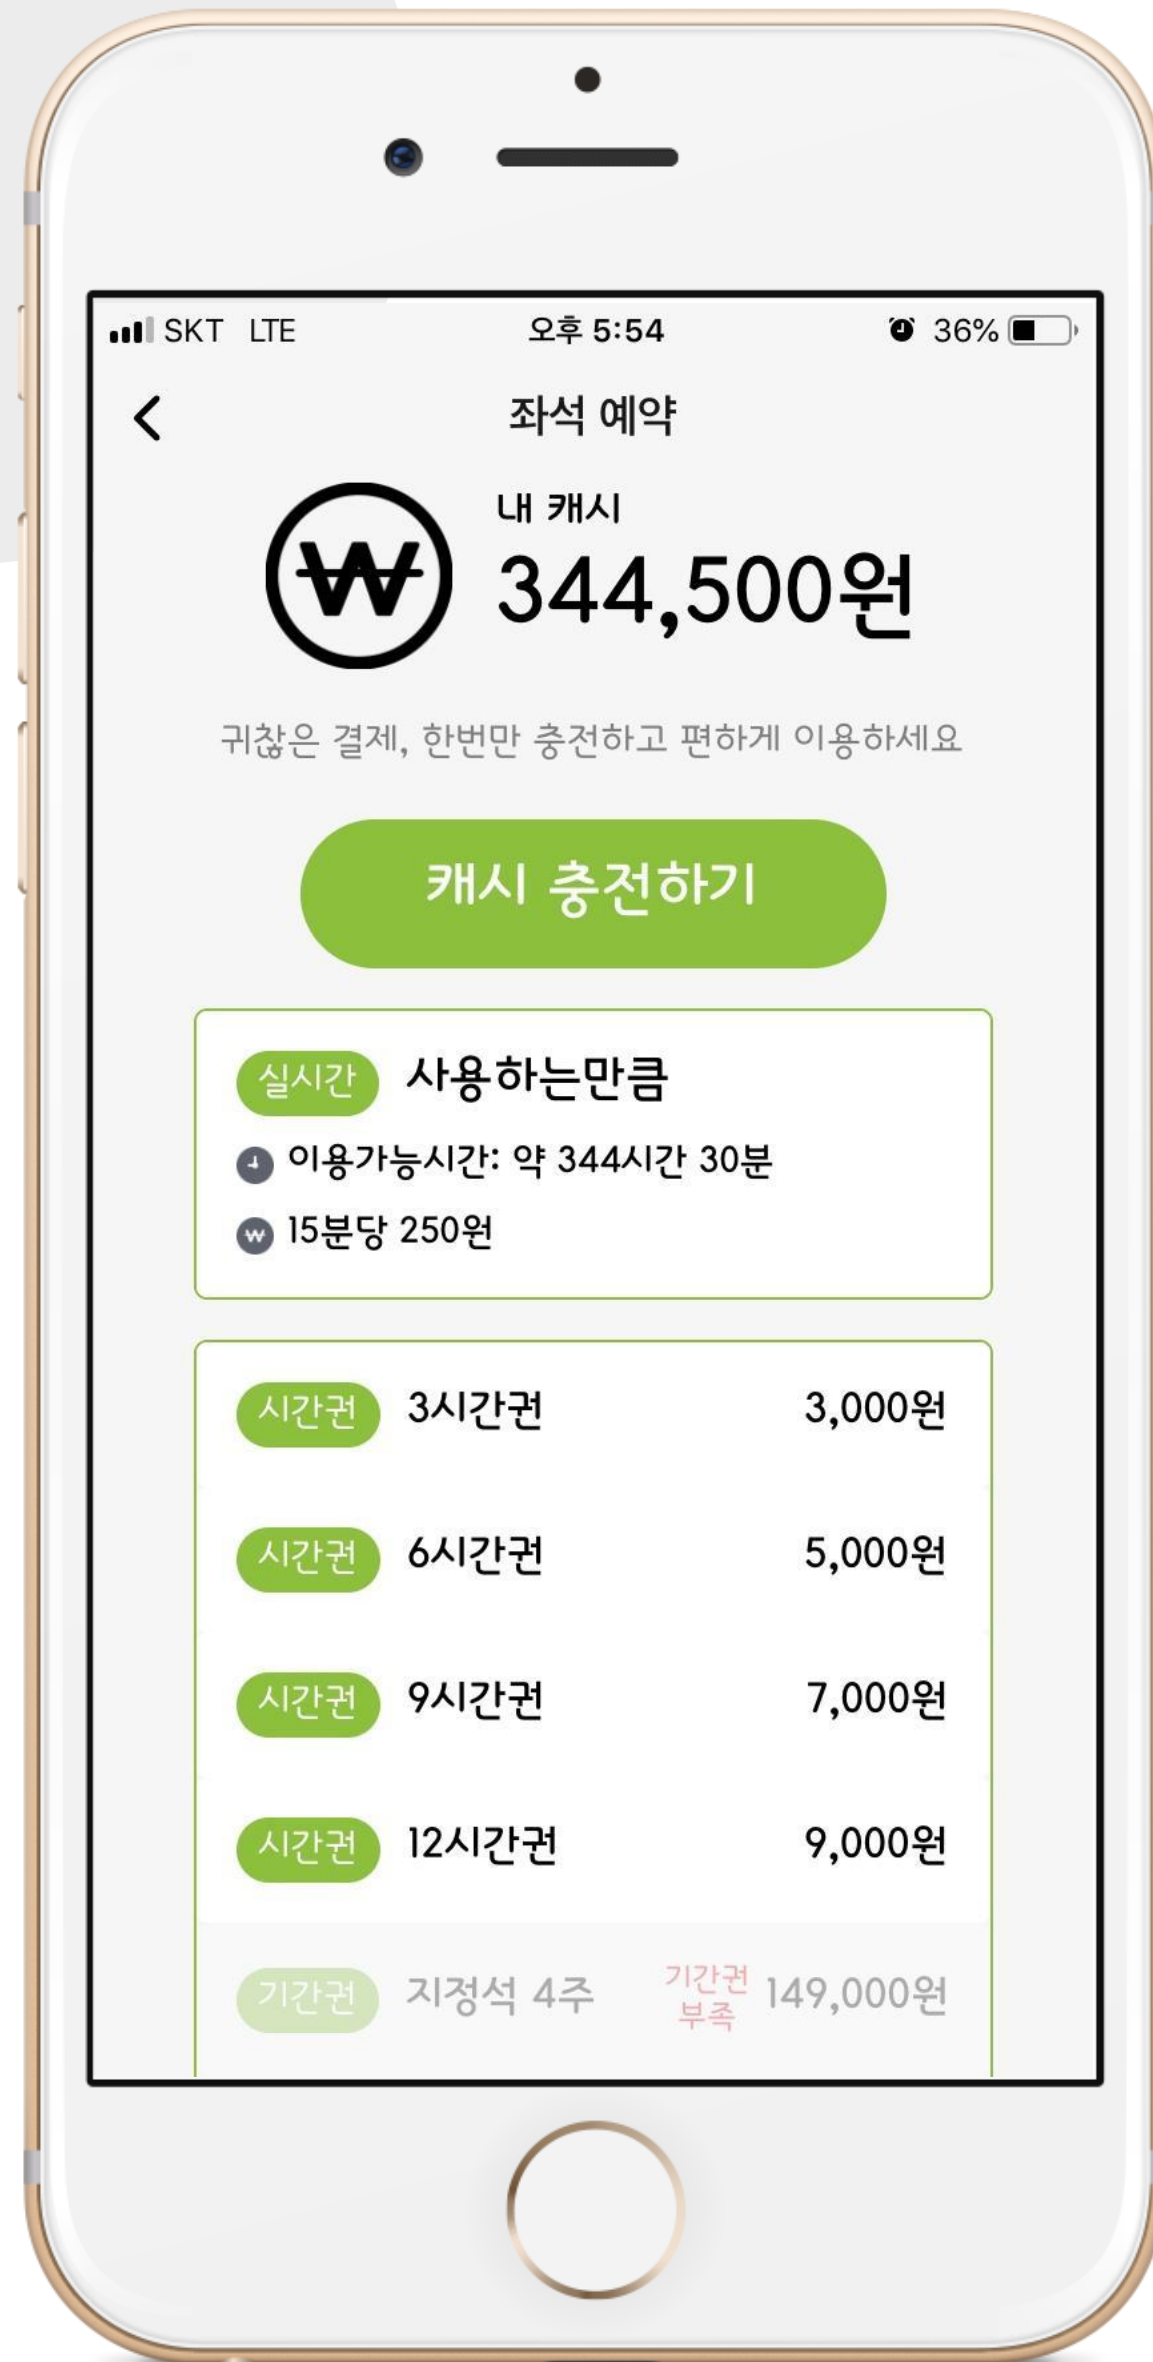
SKT LTE 오후 5:54 36%

좌석 예약

₩

내 캐시
344,500원

귀찮은 결제, 한번만 충전하고 편하게 이용하세요

캐시 충전하기

실시간 사용하는만큼
이용가능시간: 약 344시간 30분
W 15분당 250원

시간권 3시간권 3,000원
시간권 6시간권 5,000원
시간권 9시간권 7,000원
시간권 12시간권 9,000원
기간권 지정석 4주 기간권 부족 149,000원